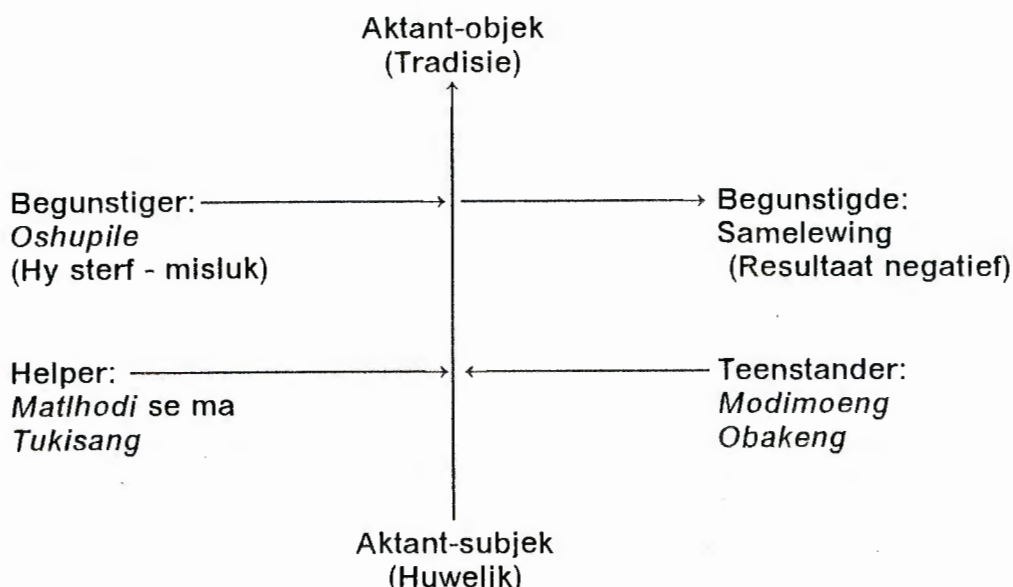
Aktant-objek
(Tradisie)

Begunstiger:
Oshupile
(Hy sterf - misluk)

Begunstigde:
Samelewing
(Resultaat negatief)

Helper:
Matlhodi se ma
Tukisang

Teenstander:
Modimoeng
Obakeng

Aktant-subjek
(Huwelik)